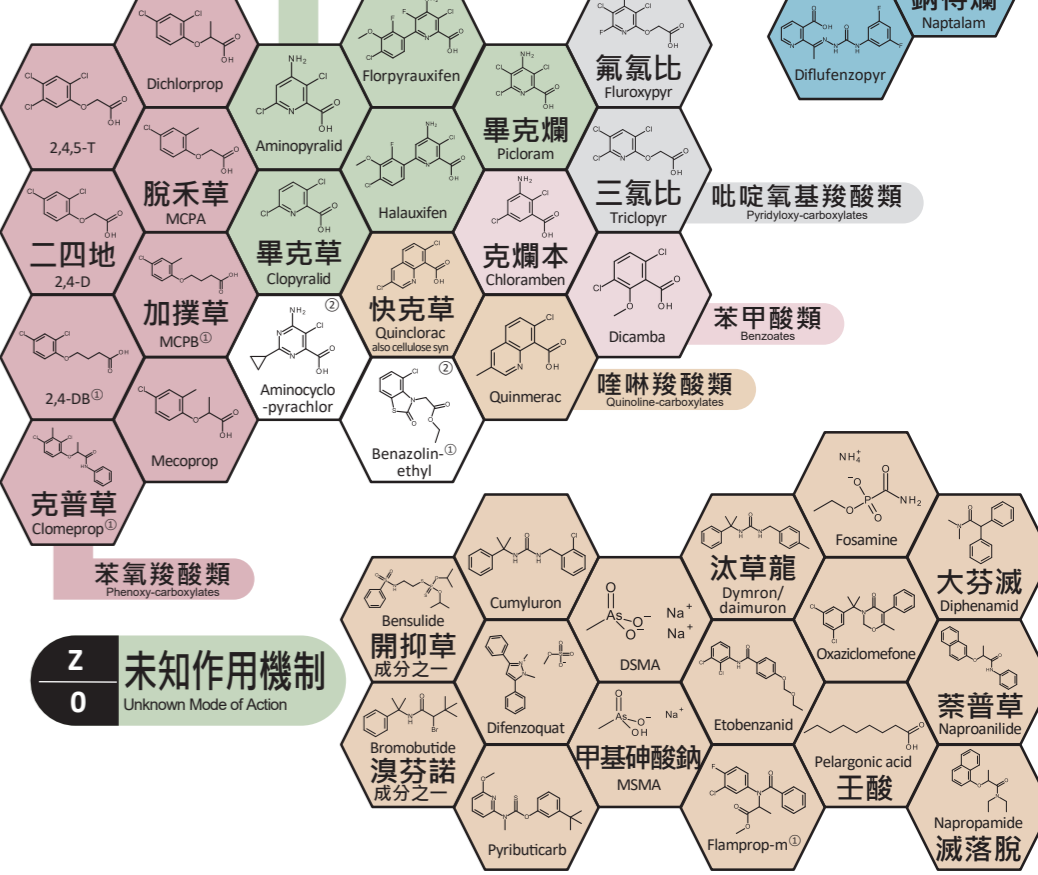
Dichlorprop

2,4,5-T

Aminopyralid

Florpyrauxifen

畢克爛
Picloram

氟氯比
Fluroxypyr

三氯比
Triclopyr

吡啶氧基羧酸類
Pyridyloxy-carboxylates

Diflufenzopyr

Naptalam

脫禾草
MCPA

二四地
2,4-D

Halauxifen

畢克草
Clopyralid

克爛本
Chloramben

Dicamba

苯甲酸類
Benzoates

加撲草
MCPB①

2,4-DB①

Aminocyclo-pyrachlor ②

快克草
Quinclorac
also cellulose syn

Quinmerac

喹啉羧酸類
Quinoline-carboxylates

Benazolin-ethyl ①
②

Mecoprop

克普草
Clomeprop①

苯氧羧酸類
Phenoxy-carboxylates

Z
0
未知作用機制
Unknown Mode of Action

Bensulide
開抑草
成分之一

Cumyluron

DSMA
Na⁺
Na⁺

汰草龍
Dymron/daimuron

Fosamine

大芬滅
Diphenamid

Difenzoquat

Oxaziclomefone

Etobenzanid

萘普草
Naproanilide

Bromobutide
溴芬諾
成分之一

甲基砷酸鈉
MSMA
Na⁺

Pelargonic acid
壬酸

Pyributicarb

Flamprop-m①

Napropamide
滅落脫